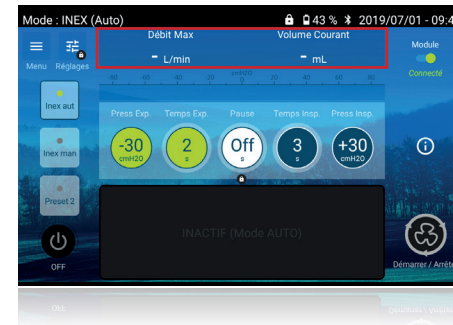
Mode : INEX (Auto) 43 % 2019/07/01 - 09:4

Menu Réglages

Débit Max
- L/min

Volume Courant
- mL

Module
Connecté

Inex aut

Inex man

Preset 2

OFF

Press Exp.
-30
cmH2O

Temps Exp.
2
s

Pause
Off
s

Temps Insp.
3
s

Press Insp.
+30
cmH2O

INACTIF (Mode AUTO)

Démarrer / Arrête